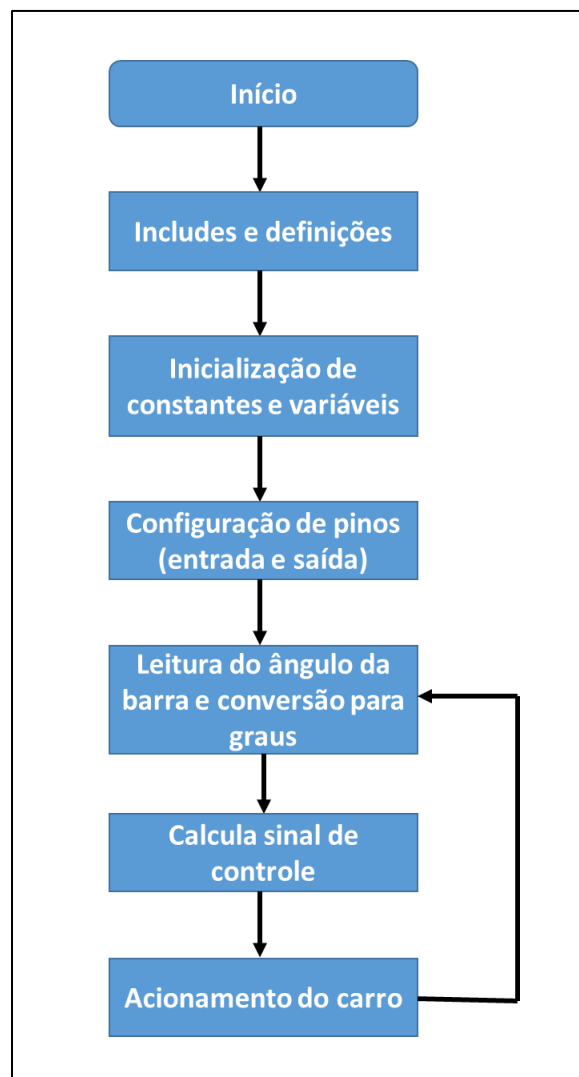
Início

Includes e definições

Inicialização de constantes e variáveis

Configuração de pinos (entrada e saída)

Leitura do ângulo da barra e conversão para graus

Calcula sinal de controle

Acionamento do carro